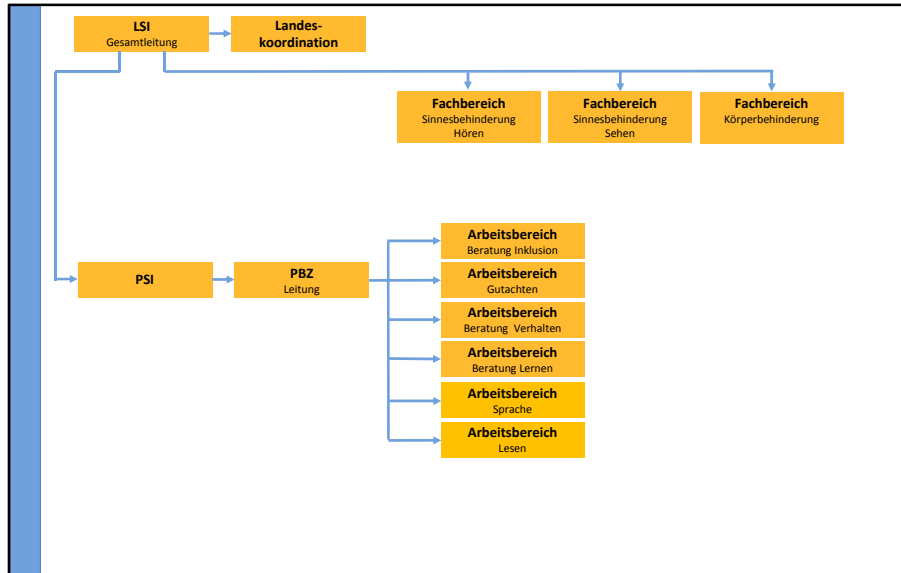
LSI
Gesamtleitung

Landeskoordination

Fachbereich
Sinnesbehinderung
Hören

Fachbereich
Sinnesbehinderung
Sehen

Fachbereich
Körperbehinderung

PSI

PBZ
Leitung

Arbeitsbereich
Beratung Inklusion

Arbeitsbereich
Gutachten

Arbeitsbereich
Beratung Verhalten

Arbeitsbereich
Beratung Lernen

Arbeitsbereich
Sprache

Arbeitsbereich
Lesen